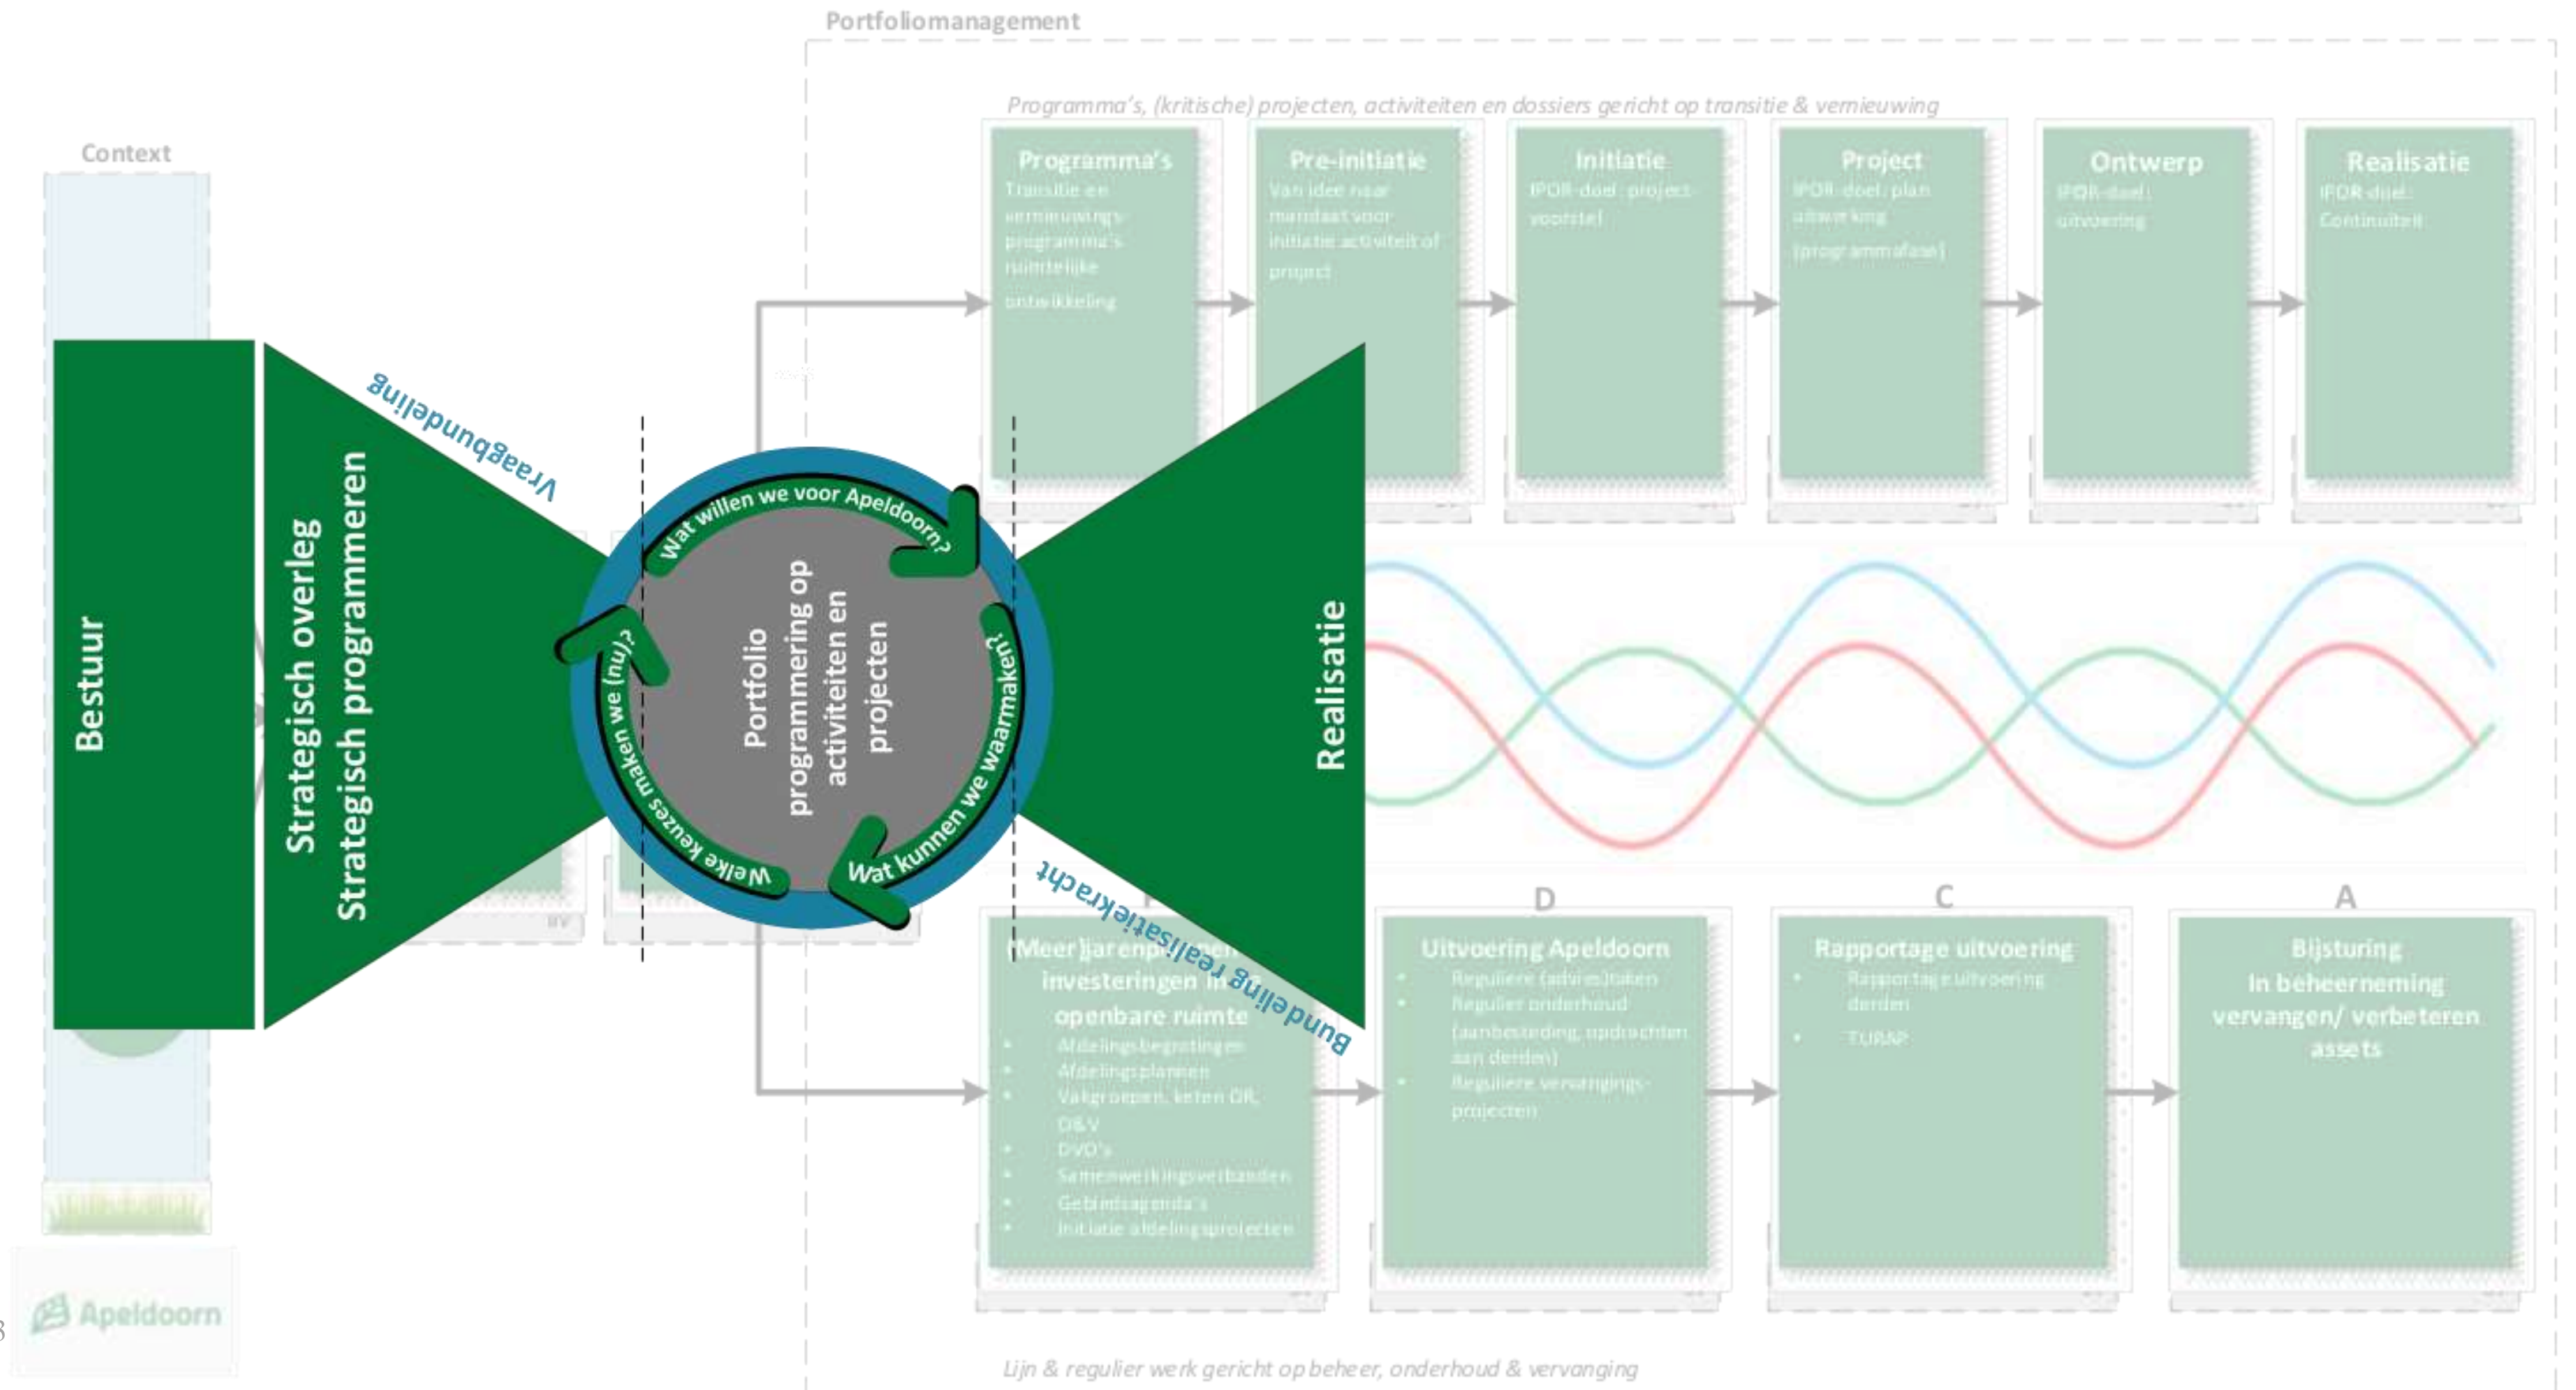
Portfoliomanagement

Programma's, (kritische) projecten, activiteiten en dossiers gericht op transitie & vernieuwing

Context

Programma's
Transitie en vernieuwings programma's ruimtelijke ontwikkeling

Pre-initiatie
Van idee naar mandaat voor initiatie activiteit of project

Initiatie
IPOR-doel: project-voorstel

Project
IPOR-doel: plan uitwerking (programmafase)

Ontwerp
IPOR-doel: uitvoering

Realisatie
IPOR-doel: Continuïteit

Bestuur

Strategisch overleg
Strategisch programmeren

Vraagbundeling

Wat willen we voor Apeldoorn?

Portfolio programmering op activiteiten en projecten

Wat kunnen we waarmaken?

Welke keuzes maken we (nu)?

Realisatie

Bundeling realisatiekracht

D

C

A

(Meer)jarenplannen investeringen in openbare ruimte
• Afdelingsbegrotingen
• Afdelingsplannen
• Vakgroepen, keten OR, O&V
• DVO's
• Samenwerkingsverbanden
• Gebiedsagenda's
• Initiatie afdelingsprojecten

Uitvoering Apeldoorn
• Reguliere (advies)taken
• Regulier onderhoud (aanbesteding, opdrachten aan derden)
• Reguliere vervangings-projecten

Rapportage uitvoering
• Rapportage uitvoering derden
• TURNP

Bijsturing
In beheerneming
vervangen/ verbeteren assets

Apeldoorn

Lijn & regulier werk gericht op beheer, onderhoud & vervanging